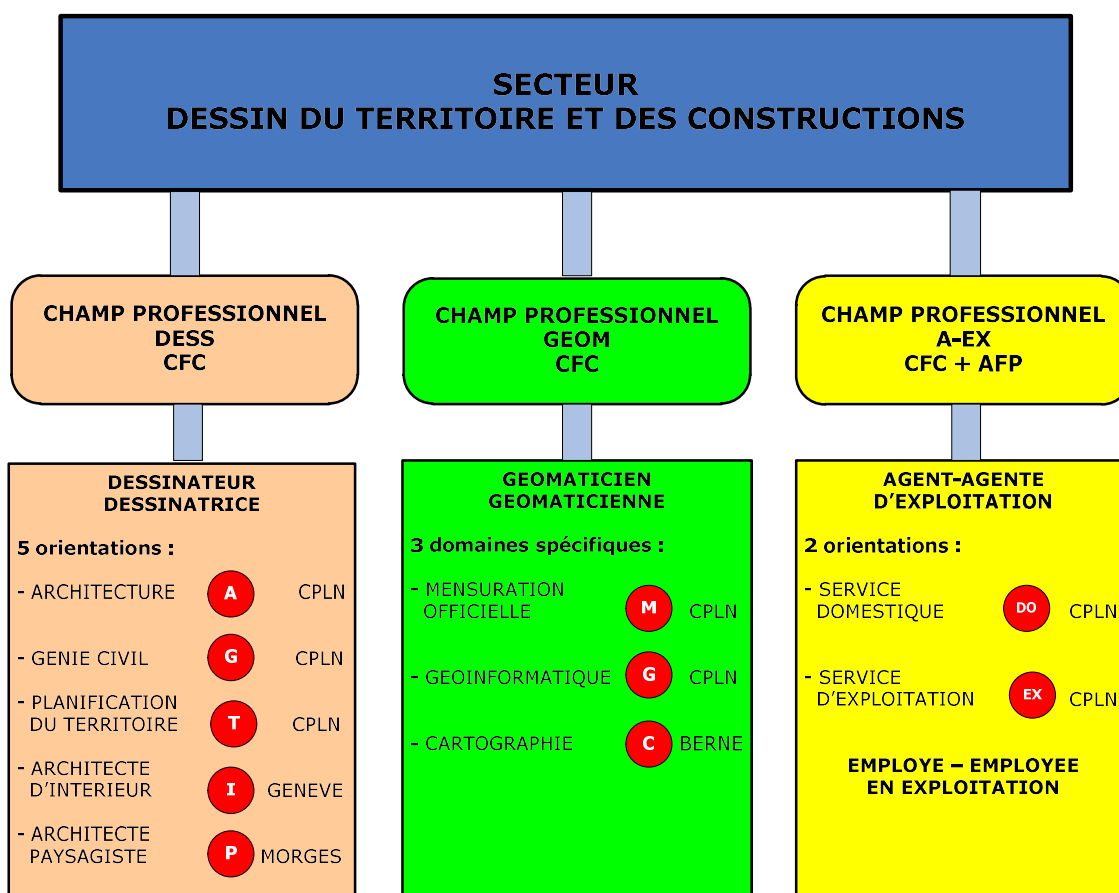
SECTEUR
DESSIN DU TERRITOIRE ET DES CONSTRUCTIONS

CHAMP PROFESSIONNEL
DESS
CFC

DESSINATEUR
DESSINATRICE

5 orientations :

- ARCHITECTURE A CPLN

- GENIE CIVIL G CPLN

- PLANIFICATION DU TERRITOIRE T CPLN

- ARCHITECTE D'INTERIEUR I GENEVE

- ARCHITECTE PAYSAGISTE P MORGES

CHAMP PROFESSIONNEL
GEOM
CFC

GEOMATICIEN
GEOMATICIENNE

3 domaines spécifiques :

- MENSURATION OFFICIELLE M CPLN

- GEOINFORMATIQUE G CPLN

- CARTOGRAPHIE C BERNE

CHAMP PROFESSIONNEL
A-EX
CFC + AFP

AGENT-AGENTE
D'EXPLOITATION

2 orientations :

- SERVICE DOMESTIQUE DO CPLN

- SERVICE D'EXPLOITATION EX CPLN

EMPLOYE – EMPLOYEE
EN EXPLOITATION